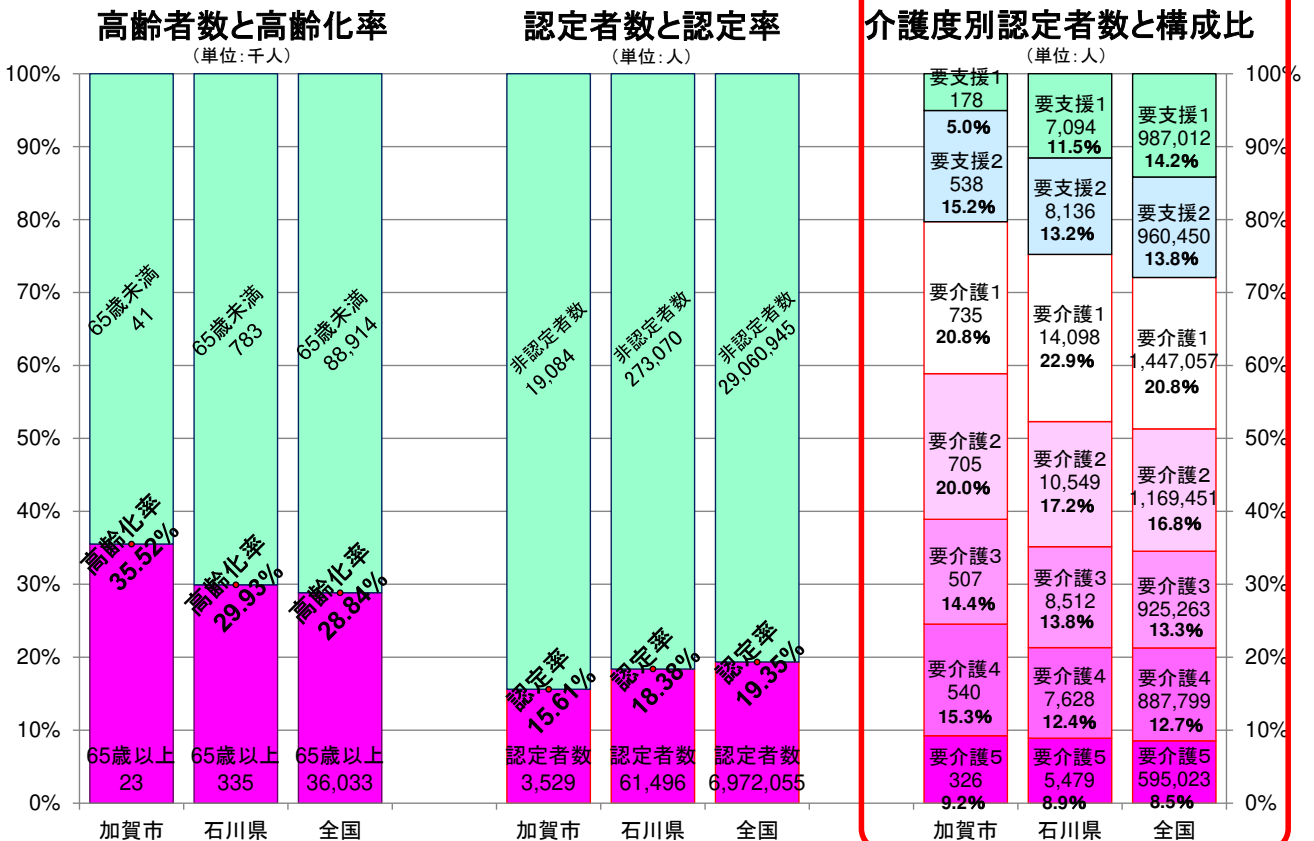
高齢者数と高齢化率
（単位：千人）

認定者数と認定率
（単位：人）

介護度別認定者数と構成比
（単位：人）

100%
90%
80%
70%
60%
50%
40%
30%
20%
10%
0%

65歳未満
41

65歳未満
783

65歳未満
88,914

高齢化率
35.52%

高齢化率
29.93%

高齢化率
28.84%

65歳以上
23

65歳以上
335

65歳以上
36,033

加賀市
石川県
全国

非認定者数
19,084

非認定者数
273,070

非認定者数
29,060,945

認定率
15.61%

認定率
18.38%

認定率
19.35%

認定者数
3,529

認定者数
61,496

認定者数
6,972,055

加賀市
石川県
全国

要支援1
178
5.0%
要支援2
538
15.2%
要介護1
735
20.8%
要介護2
705
20.0%
要介護3
507
14.4%
要介護4
540
15.3%
要介護5
326
9.2%

要支援1
7,094
11.5%
要支援2
8,136
13.2%
要介護1
14,098
22.9%
要介護2
10,549
17.2%
要介護3
8,512
13.8%
要介護4
7,628
12.4%
要介護5
5,479
8.9%

要支援1
987,012
14.2%
要支援2
960,450
13.8%
要介護1
1,447,057
20.8%
要介護2
1,169,451
16.8%
要介護3
925,263
13.3%
要介護4
887,799
12.7%
要介護5
595,023
8.5%

加賀市
石川県
全国

100%
90%
80%
70%
60%
50%
40%
30%
20%
10%
0%